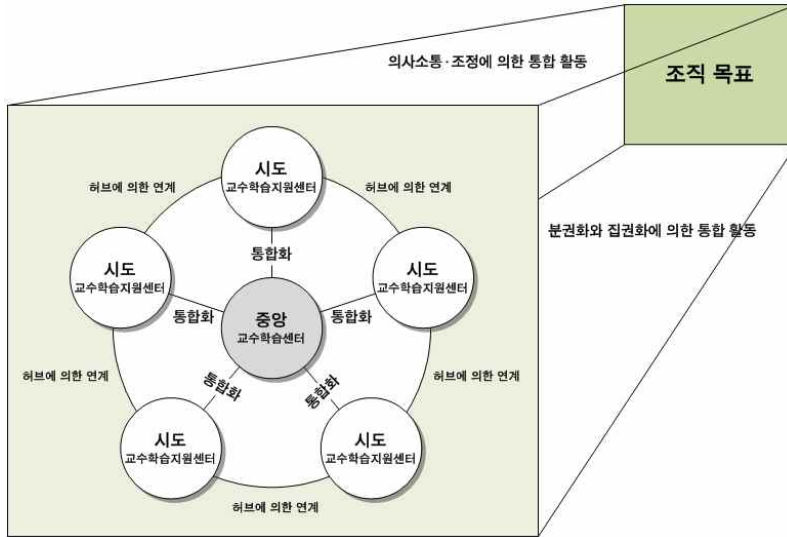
의사소통·조정에 의한 통합 활동

조직 목표

분권화와 집권화에 의한 통합 활동

허브에 의한 연계

시도
교수학습지원센터

허브에 의한 연계

시도
교수학습지원센터

통합화

시도
교수학습지원센터

통합화

중앙
교수학습센터

통합화

허브에 의한 연계

통합화

통합화

허브에 의한 연계

시도
교수학습지원센터

시도
교수학습지원센터

허브에 의한 연계